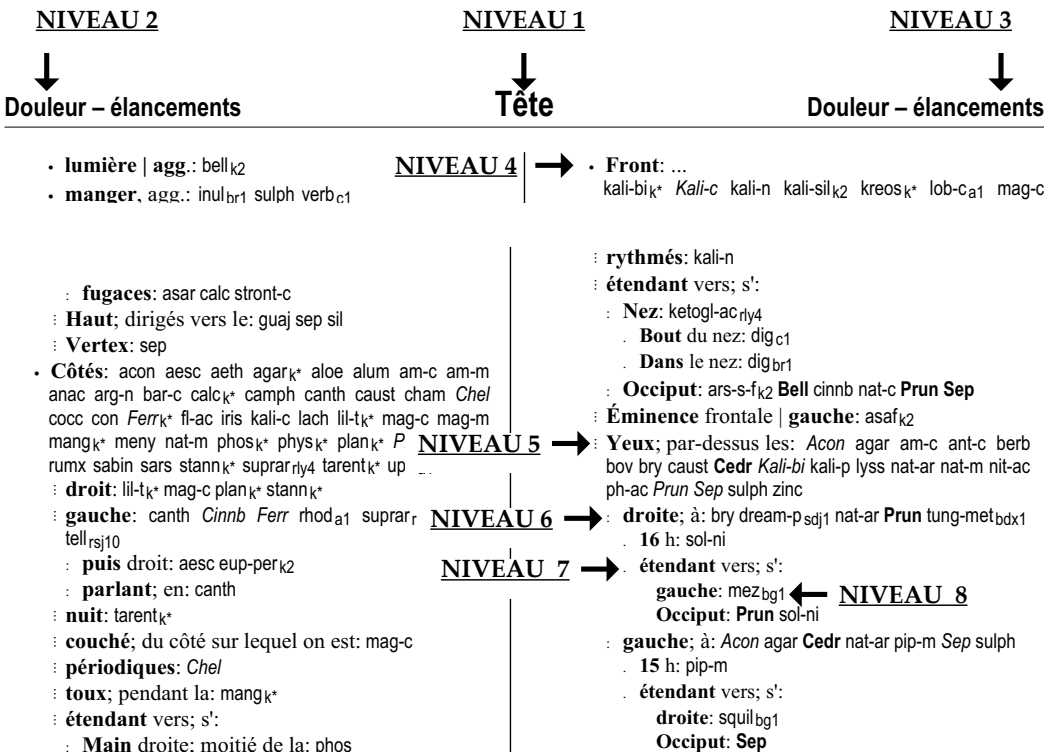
NIVEAU 2

NIVEAU 1

NIVEAU 3

Douleur – élancements

Tête

Douleur – élancements

• **lumière** | **agg**.: bell$_{k2}$
• **manger**, agg.: inul$_{br1}$ sulph verb$_{c1}$

NIVEAU 4

• **Front**: ...
kali-bi$_{k*}$ *Kali-c* kali-n kali-sil$_{k2}$ kreos$_{k*}$ lob-c$_{a1}$ mag-c

: **fugaces**: asar calc stront-c
: **Haut**; dirigés vers le: guaj sep sil
: **Vertex**: sep
• **Côtés**: acon aesc aeth agar$_{k*}$ aloe alum am-c am-m anac arg-n bar-c calc$_{k*}$ camph canth caust cham *Chel* cocc con *Ferr*$_{k*}$ fl-ac iris kali-c lach lil-t$_{k*}$ mag-c mag-m mang$_{k*}$ meny nat-m phos$_{k*}$ phys$_{k*}$ plan$_{k*}$ *P* rumx sabin sars stann$_{k*}$ suprar$_{rly4}$ tarent$_{k*}$ up
: **droit**: lil-t$_{k*}$ mag-c plan$_{k*}$ stann$_{k*}$
: **gauche**: canth *Cinnb Ferr* rhod$_{a1}$ suprar$_{r}$ tell$_{rsj10}$
: **puis** droit: aesc eup-per$_{k2}$
: **parlant**; en: canth
: **nuit**: tarent$_{k*}$
: **couché**; du côté sur lequel on est: mag-c
: **périodiques**: *Chel*
: **toux**; pendant la: mang$_{k*}$
: **étendant** vers; s':
: **Main** droite; moitié de la: phos

: **rythmés**: kali-n
: **étendant** vers; s':
: **Nez**: ketogl-ac$_{rly4}$
. **Bout** du nez: dig$_{c1}$
. **Dans** le nez: dig$_{br1}$
: **Occiput**: ars-s-f$_{k2}$ **Bell** cinnb nat-c **Prun Sep**
: **Éminence** frontale | **gauche**: asaf$_{k2}$

NIVEAU 5

: **Yeux**; par-dessus les: *Acon* agar am-c ant-c berb bov bry caust **Cedr** *Kali-bi* kali-p lyss nat-ar nat-m nit-ac ph-ac *Prun Sep* sulph zinc

NIVEAU 6

: **droite**; à: bry dream-p$_{sdj1}$ nat-ar **Prun** tung-met$_{bdx1}$
. **16** h: sol-ni

NIVEAU 7

. **étendant** vers; s':
**gauche**: mez$_{bg1}$
**Occiput**: **Prun** sol-ni

NIVEAU 8

: **gauche**; à: *Acon* agar **Cedr** nat-ar pip-m *Sep* sulph
. **15** h: pip-m
. **étendant** vers; s':
**droite**: squil$_{bg1}$
**Occiput**: **Sep**